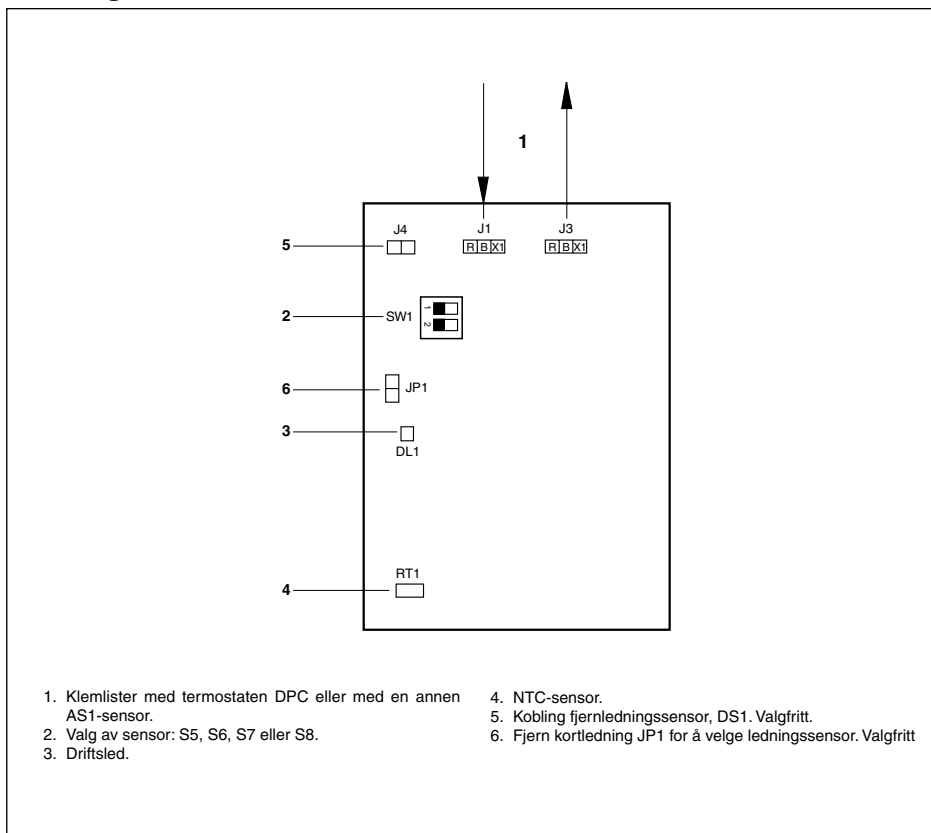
1

J4

J1

J3

R B X1

R B X1

5

2

SW1

1

2

6

JP1

3

DL1

4

RT1

1. Klemlister med termostaten DPC eller med en annen AS1-sensor.
2. Valg av sensor: S5, S6, S7 eller S8.
3. Driftsled.

4. NTC-sensor.
5. Kobling fjernledningssensor, DS1. Valgfritt.
6. Fjern kortledning JP1 for å velge ledningssensor. Valgfritt